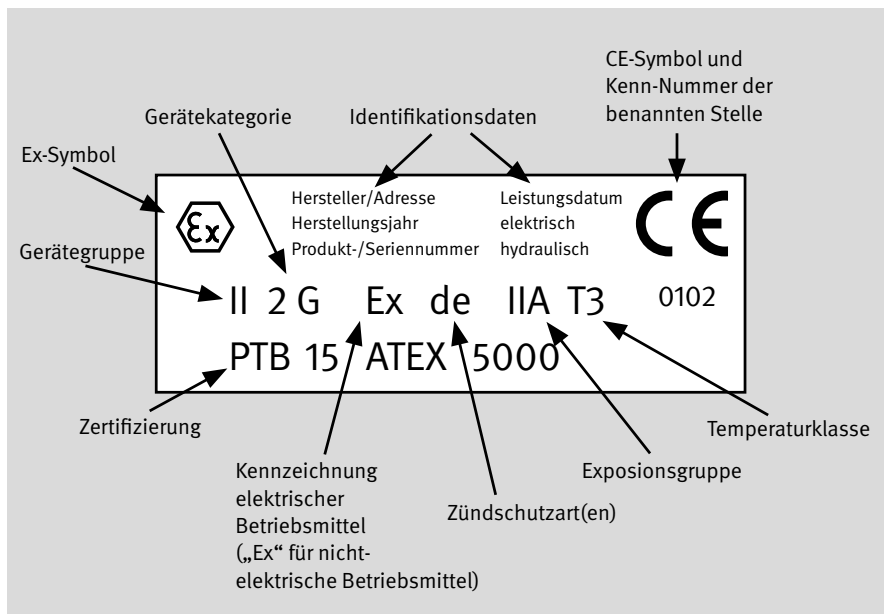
CE-Symbol und Kenn-Nummer der benannten Stelle

Gerätekategorie

Identifikationsdaten

Ex-Symbol

Hersteller/Adresse
Herstellungsjahr
Produkt-/Seriennummer

Leistungsdatum
elektrisch
hydraulisch

Gerätegruppe

II 2 G Ex de IIA T3

0102

PTB 15 ATEX 5000

Zertifizierung

Temperaturklasse

Kennzeichnung elektrischer Betriebsmittel („Ex" für nicht-elektrische Betriebsmittel)

Zündschutzart(en)

Exposionsgruppe